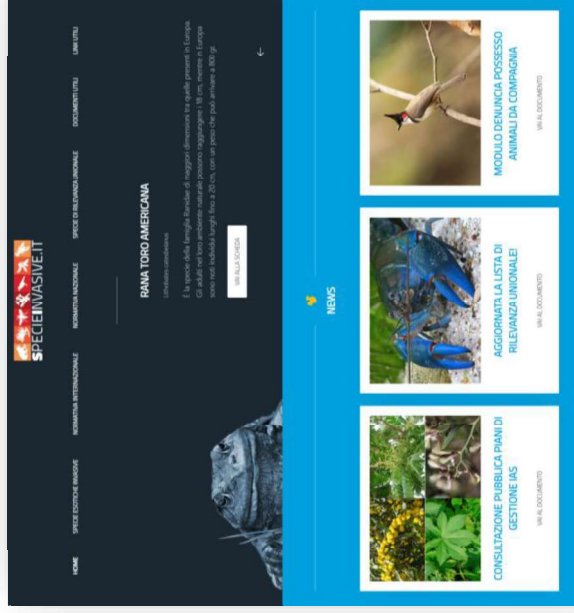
SPECIEINVASIVE.IT

HOME

SPECIE ESOTICHE INVASIVE

NORMATIVA INTERNAZIONALE

NORMATIVA NAZIONALE

SPECIE DI RILEVANZA UNIONALE

DOCUMENTI UTILI

LINK UTILI

RANA TORO AMERICANA

Lithobates catesbeianus

È la specie della famiglia Ranidae di maggiori dimensioni tra quelle presenti in Europa. Gli adulti nel loro ambiente naturale possono raggiungere i 18 cm, mentre in Europa sono noti individui lunghi fino a 20 cm, con un peso che può arrivare a 800 gr.

VAI ALLA SCHEDA

NEWS

CONSULTAZIONE PUBBLICA PIANI DI GESTIONE IAS

VAI AL DOCUMENTO

AGGIORNATA LA LISTA DI RILEVANZA UNIONALE!

VAI AL DOCUMENTO

MODULO DENUNCIA POSSESSO ANIMALI DA COMPAGNIA

VAI AL DOCUMENTO